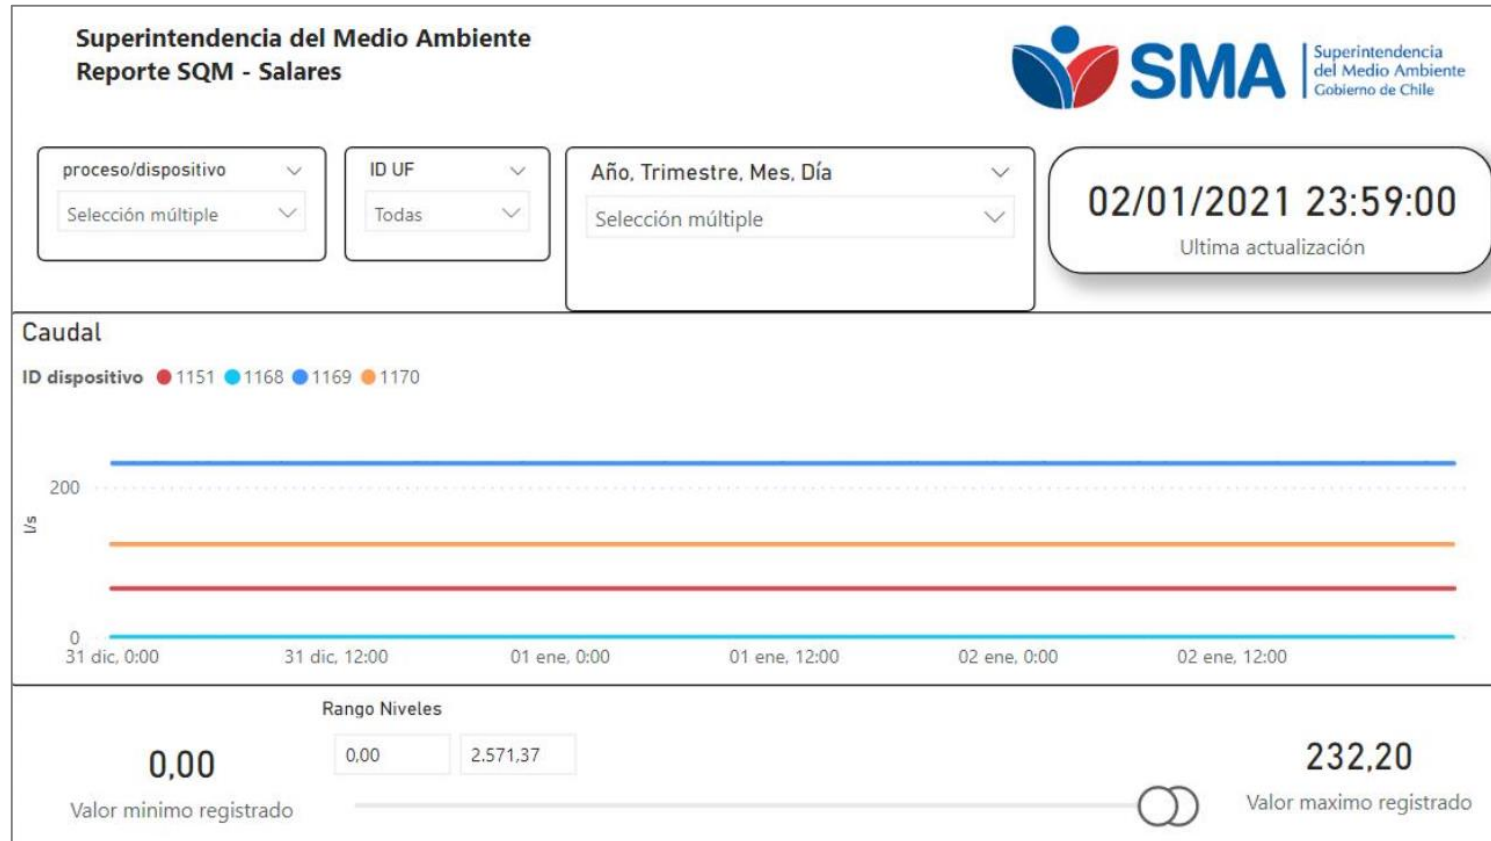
Superintendencia del Medio Ambiente
Reporte SQM - Salares

SMA Superintendencia del Medio Ambiente Gobierno de Chile

proceso/dispositivo
Selección múltiple

ID UF
Todas

Año, Trimestre, Mes, Día
Selección múltiple

02/01/2021 23:59:00
Ultima actualización

Caudal

ID dispositivo 1151 1168 1169 1170

200
l/s
0
31 dic, 0:00 31 dic, 12:00 01 ene, 0:00 01 ene, 12:00 02 ene, 0:00 02 ene, 12:00

Rango Niveles
0,00
2.571,37

0,00
Valor minimo registrado

232,20
Valor maximo registrado